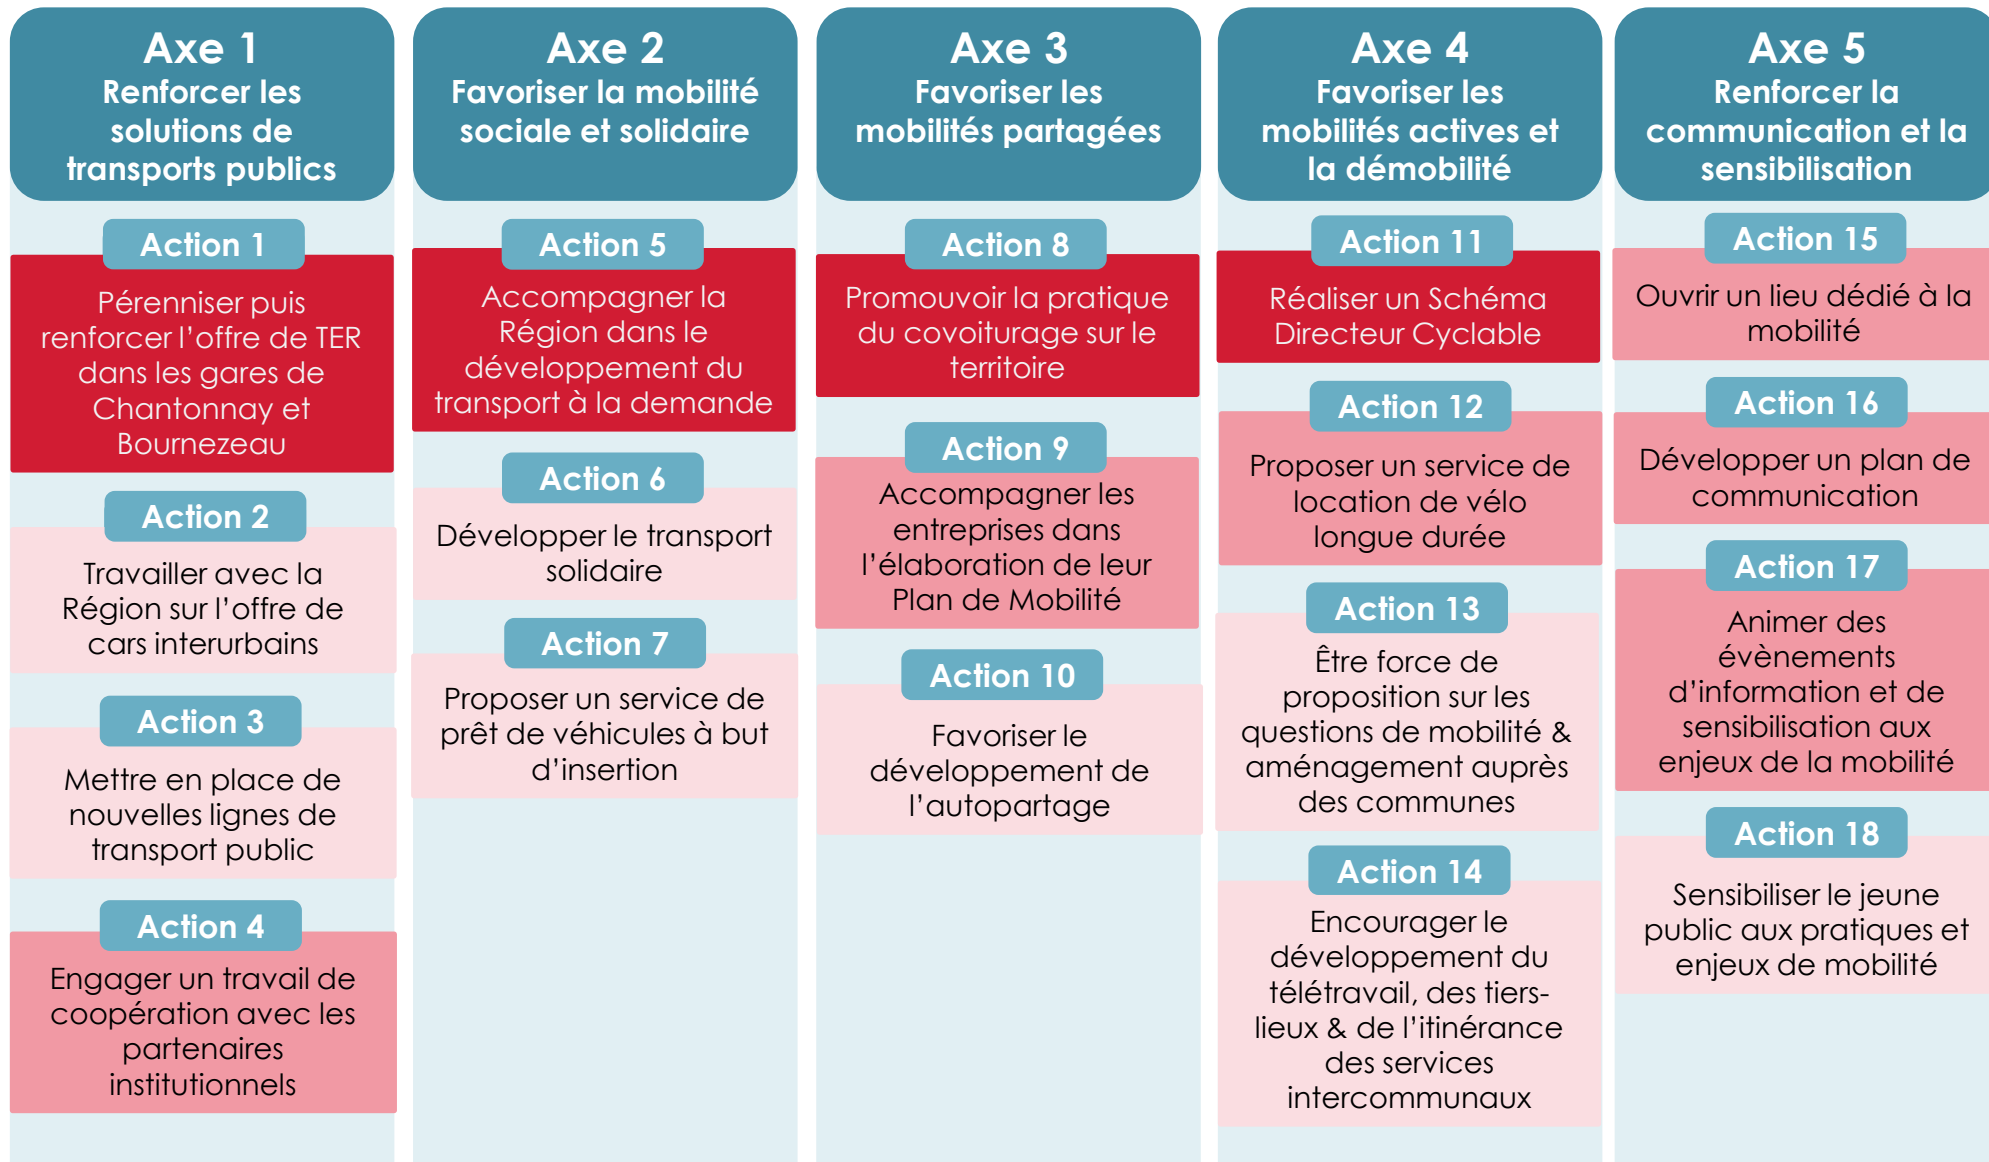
Axe 1
Renforcer les solutions de transports publics

Action 1
Pérenniser puis renforcer l'offre de TER dans les gares de Chantonnay et Bournezeau

Action 2
Travailler avec la Région sur l'offre de cars interurbains

Action 3
Mettre en place de nouvelles lignes de transport public

Action 4
Engager un travail de coopération avec les partenaires institutionnels

Axe 2
Favoriser la mobilité sociale et solidaire

Action 5
Accompagner la Région dans le développement du transport à la demande

Action 6
Développer le transport solidaire

Action 7
Proposer un service de prêt de véhicules à but d'insertion

Axe 3
Favoriser les mobilités partagées

Action 8
Promouvoir la pratique du covoiturage sur le territoire

Action 9
Accompagner les entreprises dans l'élaboration de leur Plan de Mobilité

Action 10
Favoriser le développement de l'autopartage

Axe 4
Favoriser les mobilités actives et la démobilité

Action 11
Réaliser un Schéma Directeur Cyclable

Action 12
Proposer un service de location de vélo longue durée

Action 13
Être force de proposition sur les questions de mobilité & aménagement auprès des communes

Action 14
Encourager le développement du télétravail, des tiers-lieux & de l'itinérance des services intercommunaux

Axe 5
Renforcer la communication et la sensibilisation

Action 15
Ouvrir un lieu dédié à la mobilité

Action 16
Développer un plan de communication

Action 17
Animer des évènements d'information et de sensibilisation aux enjeux de la mobilité

Action 18
Sensibiliser le jeune public aux pratiques et enjeux de mobilité